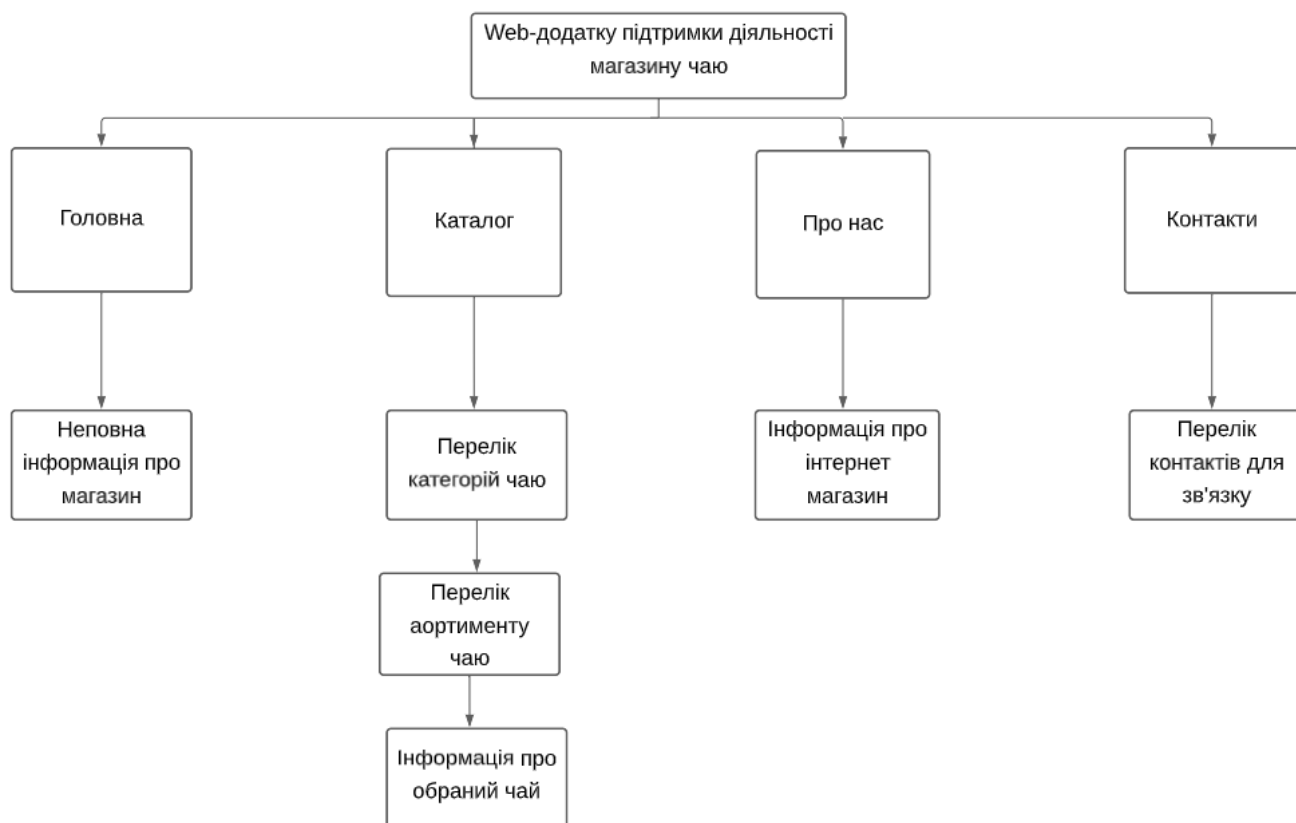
Web-додатку підтримки діяльності магазину чаю

Головна

Каталог

Про нас

Контакти

Неповна інформація про магазин

Перелік категорій чаю

Інформація про інтернет магазин

Перелік контактів для зв'язку

Перелік аортименту чаю

Інформація про обраний чай